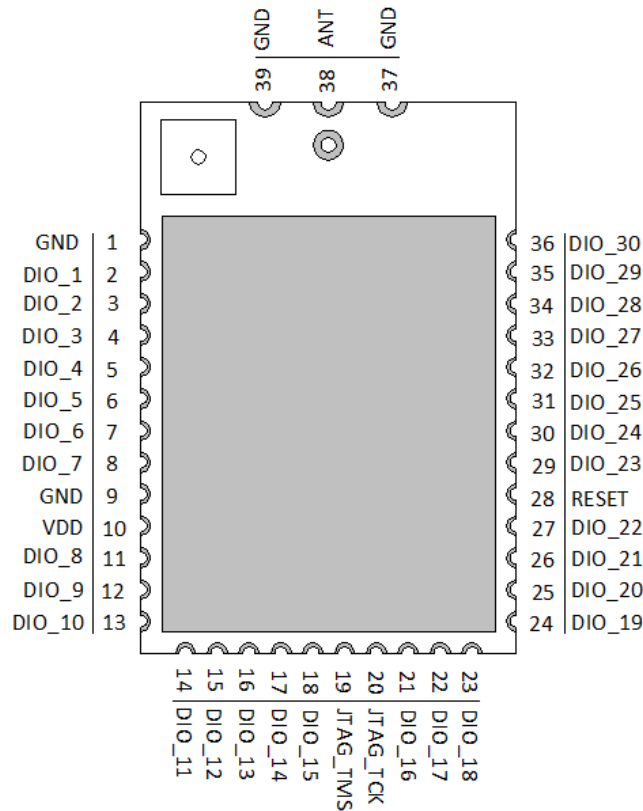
GND 39
ANT 38
GND 37

GND 1
DIO_1 2
DIO_2 3
DIO_3 4
DIO_4 5
DIO_5 6
DIO_6 7
DIO_7 8
GND 9
VDD 10
DIO_8 11
DIO_9 12
DIO_10 13

36 DIO_30
35 DIO_29
34 DIO_28
33 DIO_27
32 DIO_26
31 DIO_25
30 DIO_24
29 DIO_23
28 RESET
27 DIO_22
26 DIO_21
25 DIO_20
24 DIO_19

14 DIO_11
15 DIO_12
16 DIO_13
17 DIO_14
18 DIO_15
19 JTAG_TMS
20 JTAG_TCK
21 DIO_16
22 DIO_17
23 DIO_18